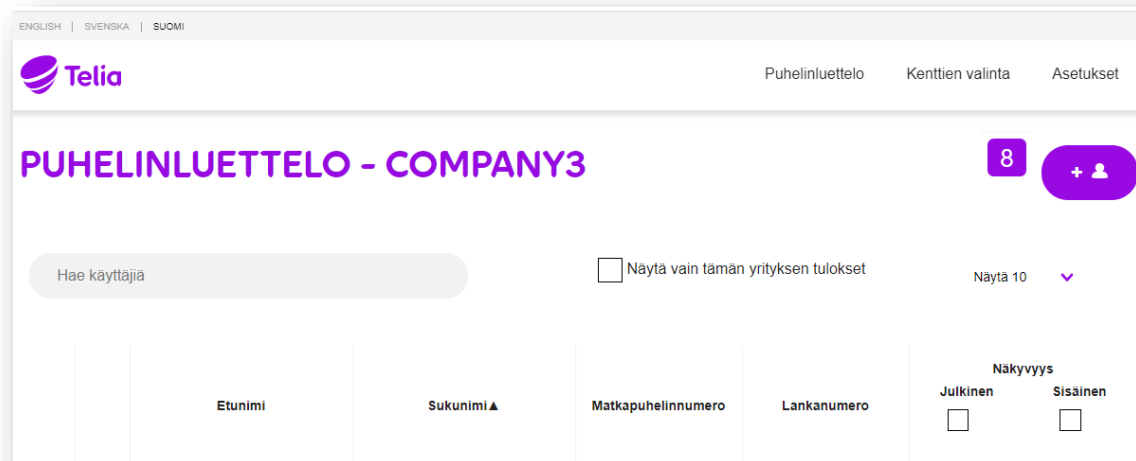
ENGLISH | SVENSKA | SUOMI

Telia

Puhelinluettelo Kenttien valinta Asetukset

PUHELINLUETTELO - COMPANY3

8

+

Hae käyttäjiä

Näytä vain tämän yrityksen tulokset

Näytä 10

| | Etunimi | Sukunimi▲ | Matkapuhelinnumero | Lankanumero | Näkyvyys Julkinen | Näkyvyys Sisäinen |
|---|---|---|---|---|---|---|